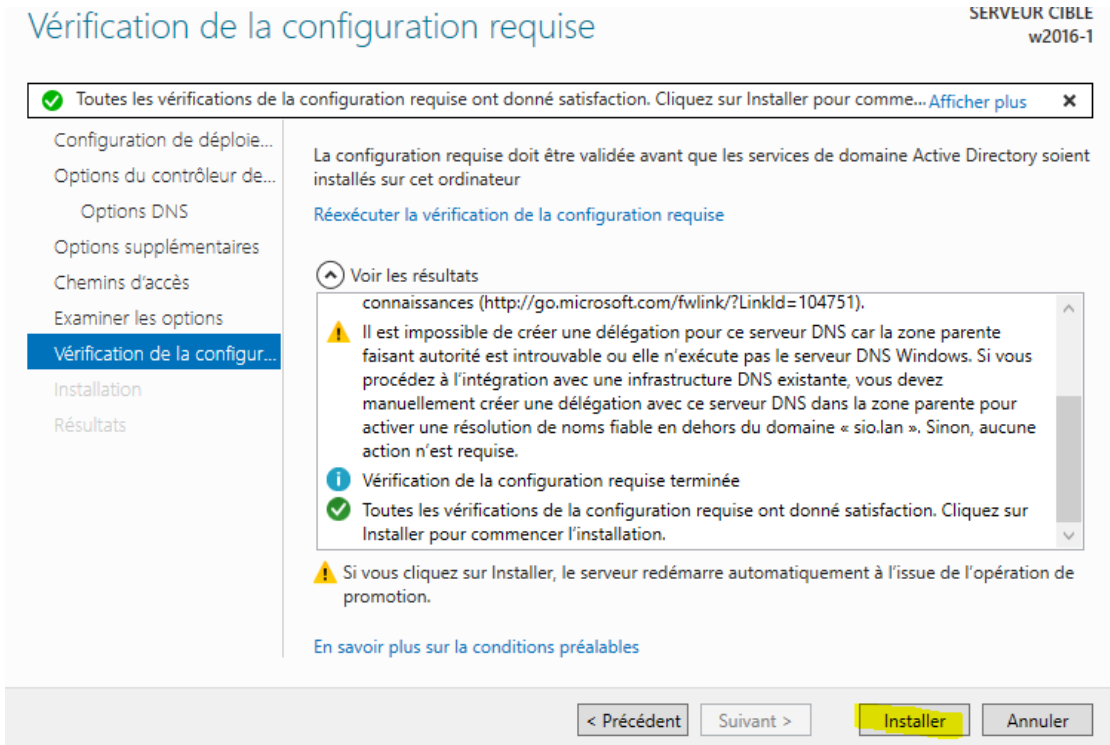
Vérification de la configuration requise

SERVEUR CIBLE
w2016-1

Toutes les vérifications de la configuration requise ont donné satisfaction. Cliquez sur Installer pour comme... Afficher plus ×

Configuration de déploie...
Options du contrôleur de...
Options DNS
Options supplémentaires
Chemins d'accès
Examiner les options
Vérification de la configur...
Installation
Résultats

La configuration requise doit être validée avant que les services de domaine Active Directory soient installés sur cet ordinateur

Réexécuter la vérification de la configuration requise

Voir les résultats

connaissances (http://go.microsoft.com/fwlink/?LinkId=104751).

Il est impossible de créer une délégation pour ce serveur DNS car la zone parente faisant autorité est introuvable ou elle n'exécute pas le serveur DNS Windows. Si vous procédez à l'intégration avec une infrastructure DNS existante, vous devez manuellement créer une délégation avec ce serveur DNS dans la zone parente pour activer une résolution de noms fiable en dehors du domaine « sio.lan ». Sinon, aucune action n'est requise.

Vérification de la configuration requise terminée

Toutes les vérifications de la configuration requise ont donné satisfaction. Cliquez sur Installer pour commencer l'installation.

Si vous cliquez sur Installer, le serveur redémarre automatiquement à l'issue de l'opération de promotion.

En savoir plus sur la conditions préalables

< Précédent | Suivant > | Installer | Annuler